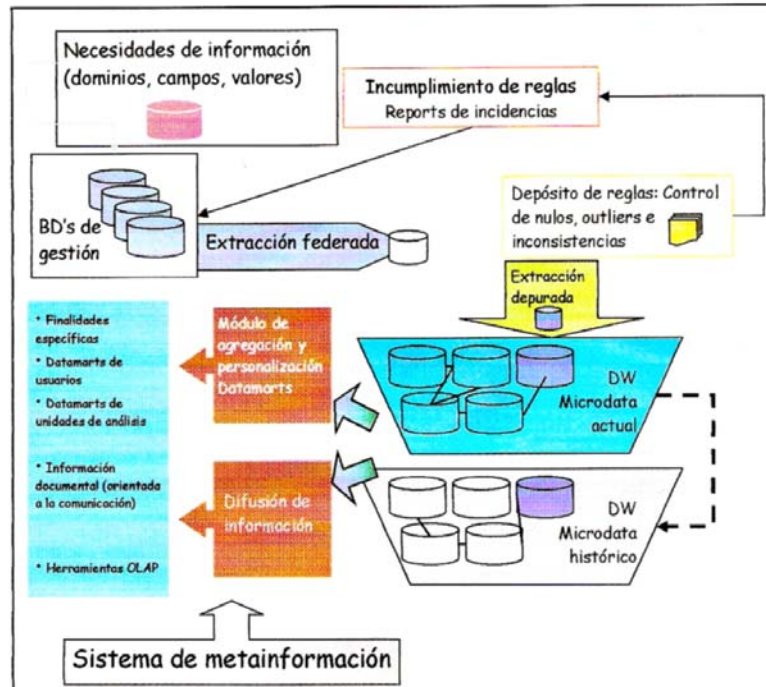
Necesidades de información (dominios, campos, valores)

Incumplimiento de reglas
Reports de incidencias

BD's de gestión

Extracción federada

Depósito de reglas: Control de nulos, outliers e inconsistencias

Extracción depurada

• Finalidades específicas
• Datamarts de usuarios
• Datamarts de unidades de análisis

• Información documental (orientada a la comunicación)

• Herramientas OLAP

Módulo de agregación y personalización Datamarts

Difusión de información

DW Microdata actual

DW Microdata histórico

Sistema de metainformación